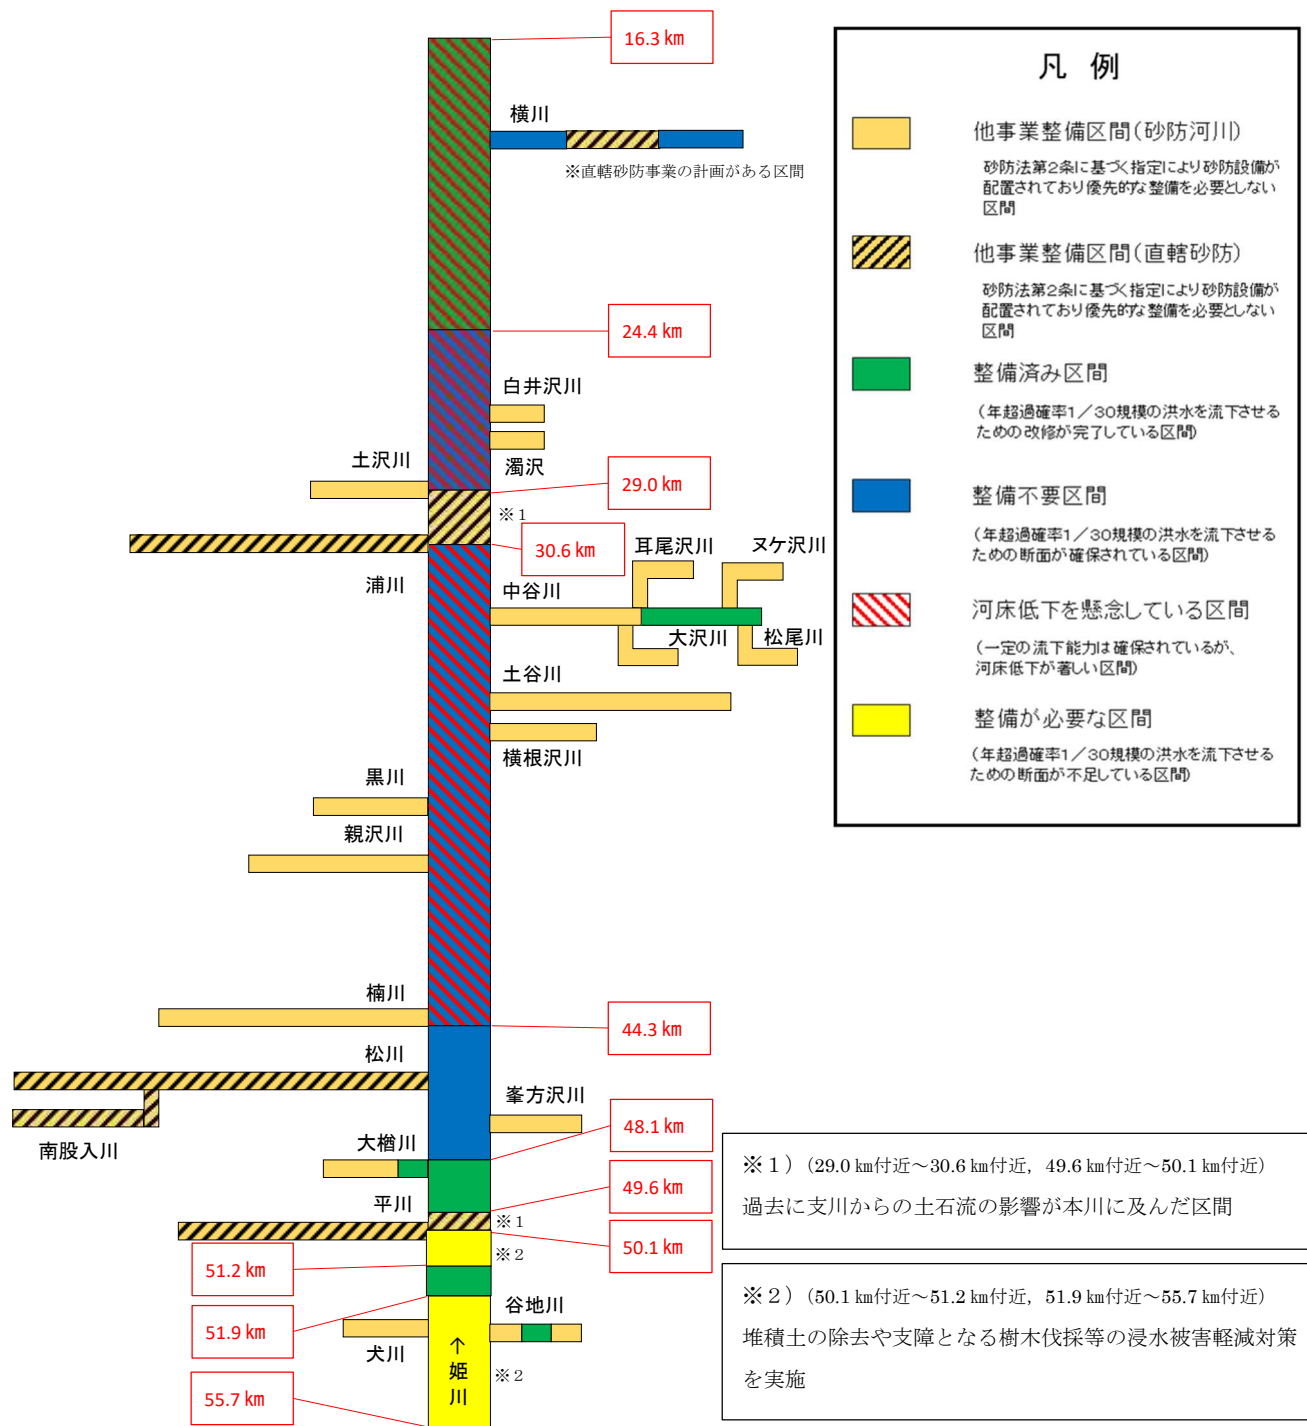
16.3 km

横川

※直轄砂防事業の計画がある区間

24.4 km

白井沢川

土沢川

濁沢

29.0 km

※1

30.6 km

耳尾沢川

ヌケ沢川

浦川

中谷川

大沢川

松尾川

土谷川

横根沢川

黒川

親沢川

楠川

44.3 km

松川

峯方沢川

南股入川

48.1 km

大楢川

49.6 km

平川

※1

50.1 km

※2

51.2 km

51.9 km

谷地川

犬川

↑
姫
川

※2

55.7 km

凡 例

他事業整備区間(砂防河川)
砂防法第2条に基づく指定により砂防設備が配置されており優先的な整備を必要としない区間

他事業整備区間(直轄砂防)
砂防法第2条に基づく指定により砂防設備が配置されており優先的な整備を必要としない区間

整備済み区間
(年超過確率1/30規模の洪水を流下させるための改修が完了している区間)

整備不要区間
(年超過確率1/30規模の洪水を流下させるための断面が確保されている区間)

河床低下を懸念している区間
(一定の流下能力は確保されているが、河床低下が著しい区間)

整備が必要な区間
(年超過確率1/30規模の洪水を流下させるための断面が不足している区間)

※1) (29.0 km付近~30.6 km付近, 49.6 km付近~50.1 km付近)
過去に支川からの土石流の影響が本川に及んだ区間

※2) (50.1 km付近~51.2 km付近, 51.9 km付近~55.7 km付近)
堆積土の除去や支障となる樹木伐採等の浸水被害軽減対策を実施